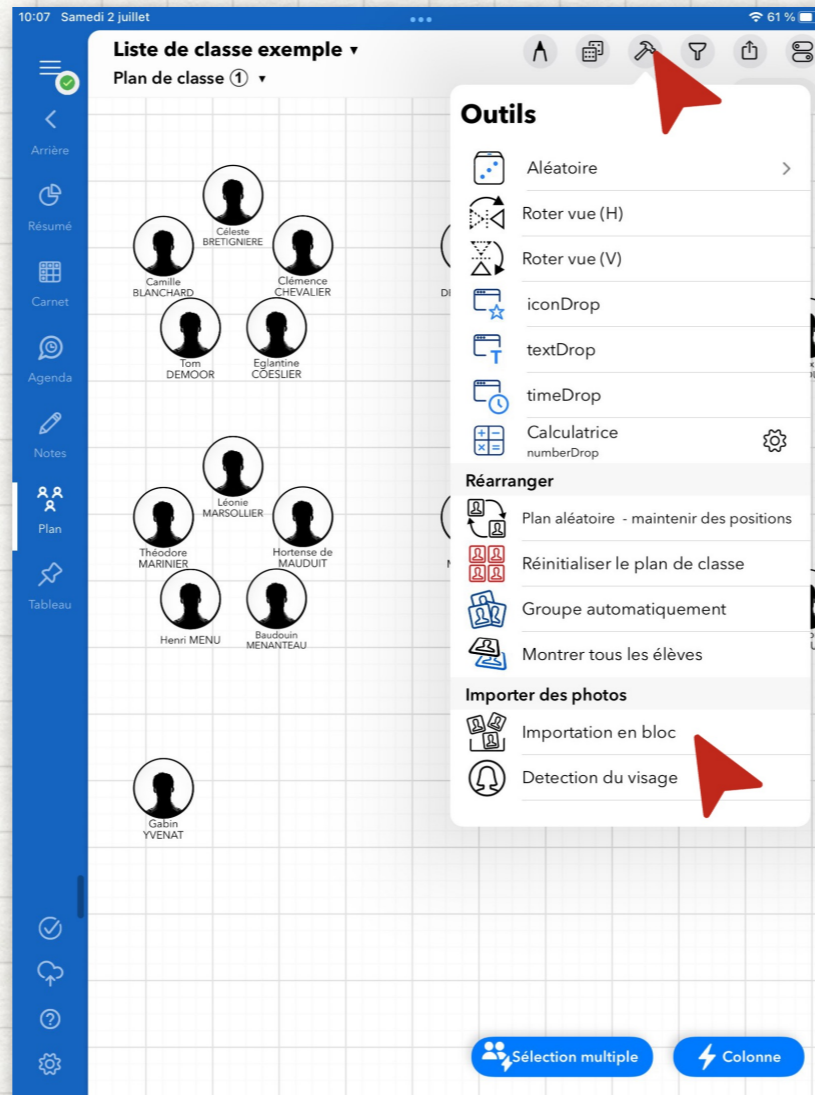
10:07 Samedi 2 juillet

61 %

Liste de classe exemple ▾

Plan de classe ① ▾

Arrière

Résumé

Carnet

Agenda

Notes

Plan

Tableau

Céleste BRETIGNIERE

Camille BLANCHARD

Clémence CHEVALIER

Tom DEMOOR

Eglantine COESLIER

Léonie MARSOLLIER

Théodore MARINIER

Hortense de MAUDUIT

Henri MENU

Baudouin MENANTEAU

Gabin YVENAT

Outils

Aléatoire

Roter vue (H)

Roter vue (V)

iconDrop

textDrop

timeDrop

Calculatrice
numberDrop

Réarranger

Plan aléatoire - maintenir des positions

Réinitialiser le plan de classe

Groupe automatiquement

Montrer tous les élèves

Importer des photos

Importation en bloc

Detection du visage

Sélection multiple

Colonne